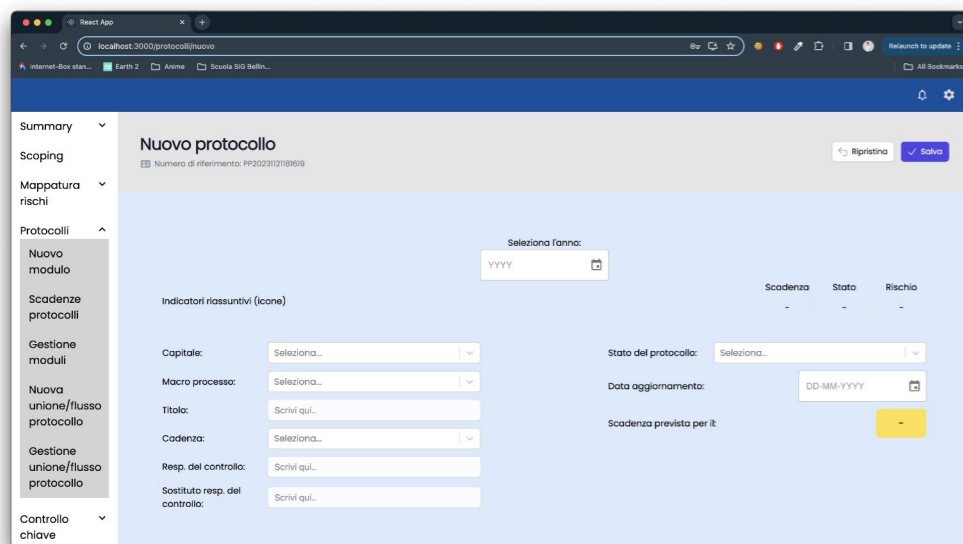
React App
localhost:3000/protocolli/nuovo
Relaunch to update
Internet-Box stan... Earth 2 Anime Scuola SIG Bellin...
All Bookmarks

Summary
Scoping
Mappatura rischi
Protocolli
Nuovo modulo
Scadenze protocolli
Gestione moduli
Nuova unione/flusso protocollo
Gestione unione/flusso protocollo
Controllo chiave

Nuovo protocollo
Numero di riferimento: PP20231121181619

Ripristina
Salva

Seleziona l'anno:
YYYY

Indicatori riassuntivi (icone)

| Scadenza | Stato | Rischio |
|---|---|---|
| - | - | - |

Capitale: Seleziona...
Macro processo: Seleziona...
Titolo: Scrivi qui...
Cadenza: Seleziona...
Resp. del controllo: Scrivi qui...
Sostituto resp. del controllo: Scrivi qui...

Stato del protocollo: Seleziona...
Data aggiornamento: DD-MM-YYYY
Scadenza prevista per il: -